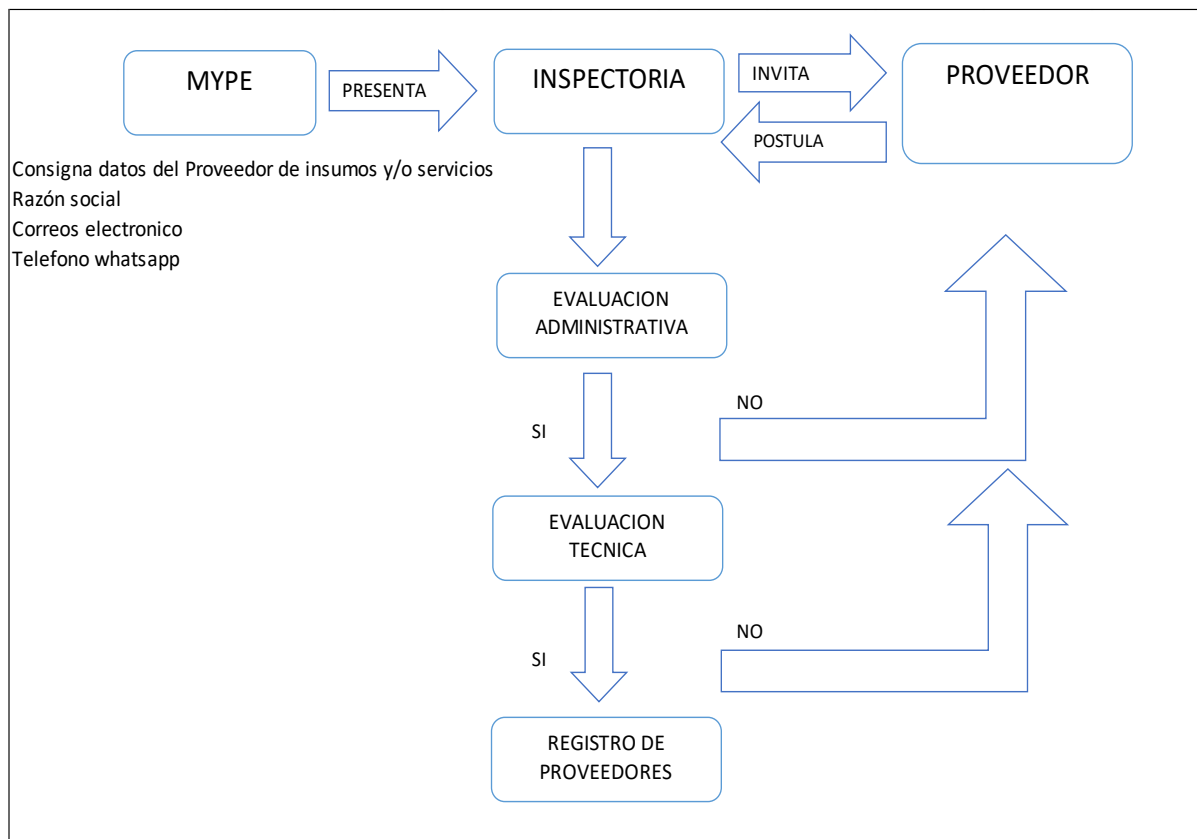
MYPE

PRESENTA

INSPECTORIA

INVITA

POSTULA

PROVEEDOR

Consigna datos del Proveedor de insumos y/o servicios
Razón social
Correos electronico
Telefono whatsapp

EVALUACION ADMINISTRATIVA

NO

SI

EVALUACION TECNICA

NO

SI

REGISTRO DE PROVEEDORES